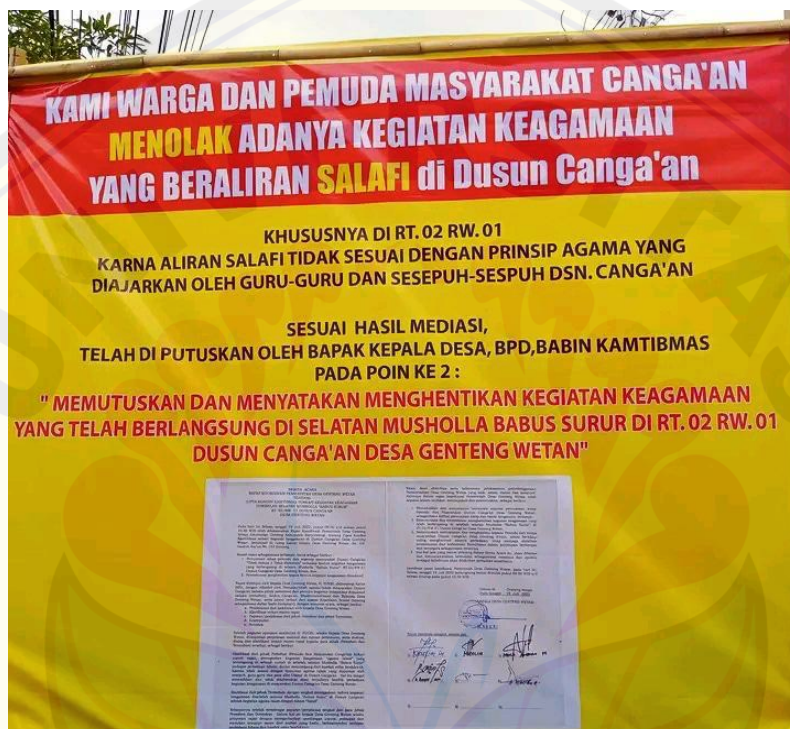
KAMI WARGA DAN PEMUDA MASYARAKAT CANGA'AN
MENOLAK ADANYA KEGIATAN KEAGAMAAN
YANG BERALIRAN SALAFI di Dusun Canga'an

KHUSUSNYA DI RT. 02 RW. 01
KARNA ALIRAN SALAFI TIDAK SESUAI DENGAN PRINSIP AGAMA YANG DIAJARKAN OLEH GURU-GURU DAN SESEPUH-SESPUH DSN. CANGA'AN

SESUAI HASIL MEDIASI,
TELAH DI PUTUSKAN OLEH BAPAK KEPALA DESA, BPD,BABIN KAMTIBMAS
PADA POIN KE 2 :
" MEMUTUSKAN DAN MENYATAKAN MENGHENTIKAN KEGIATAN KEAGAMAAN YANG TELAH BERLANGSUNG DI SELATAN MUSHOLLA BABUS SURUR DI RT. 02 RW. 01 DUSUN CANGA'AN DESA GENTENG WETAN"

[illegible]